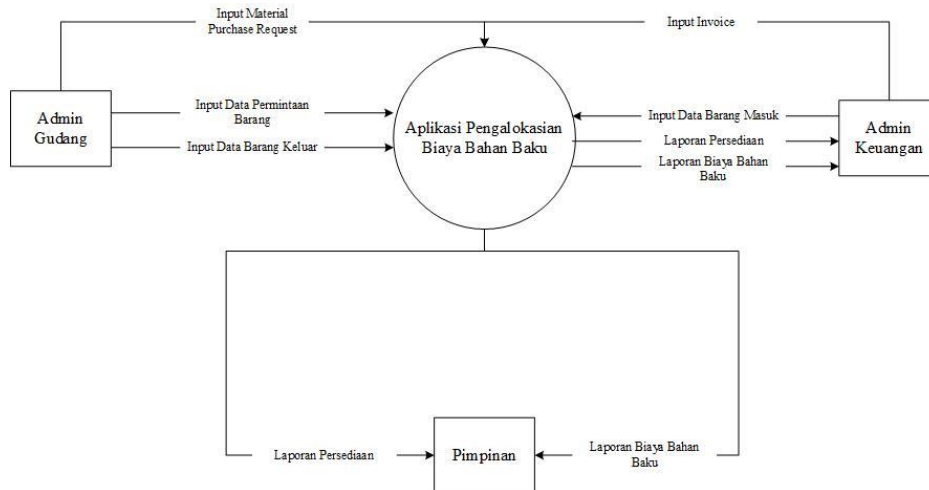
Input Material Purchase Request

Input Invoice

Admin Gudang

Input Data Permintaan Barang

Input Data Barang Keluar

Aplikasi Pengalokasian Biaya Bahan Baku

Input Data Barang Masuk

Laporan Persediaan

Laporan Biaya Bahan Baku

Admin Keuangan

Laporan Persediaan

Pimpinan

Laporan Biaya Bahan Baku